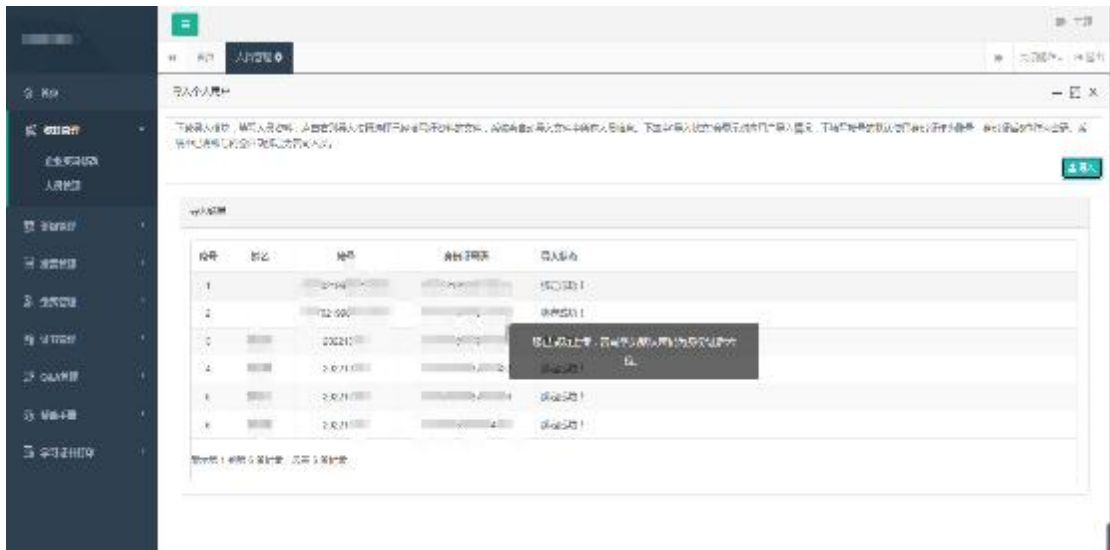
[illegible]

首页 人员管理

导入个人用户

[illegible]

导入

导入结果

| 序号 | 姓名 | 编号 | 身份证号码 | 导入状态 |
|---|---|---|---|---|
| 1 | | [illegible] | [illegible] | 导入成功！ |
| 2 | | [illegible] | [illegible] | 导入成功！ |
| 3 | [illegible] | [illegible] | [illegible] | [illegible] |
| 4 | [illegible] | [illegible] | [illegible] | 导入成功！ |
| 5 | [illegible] | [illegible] | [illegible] | 导入成功！ |
| 6 | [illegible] | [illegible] | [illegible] | 导入成功！ |

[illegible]

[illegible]